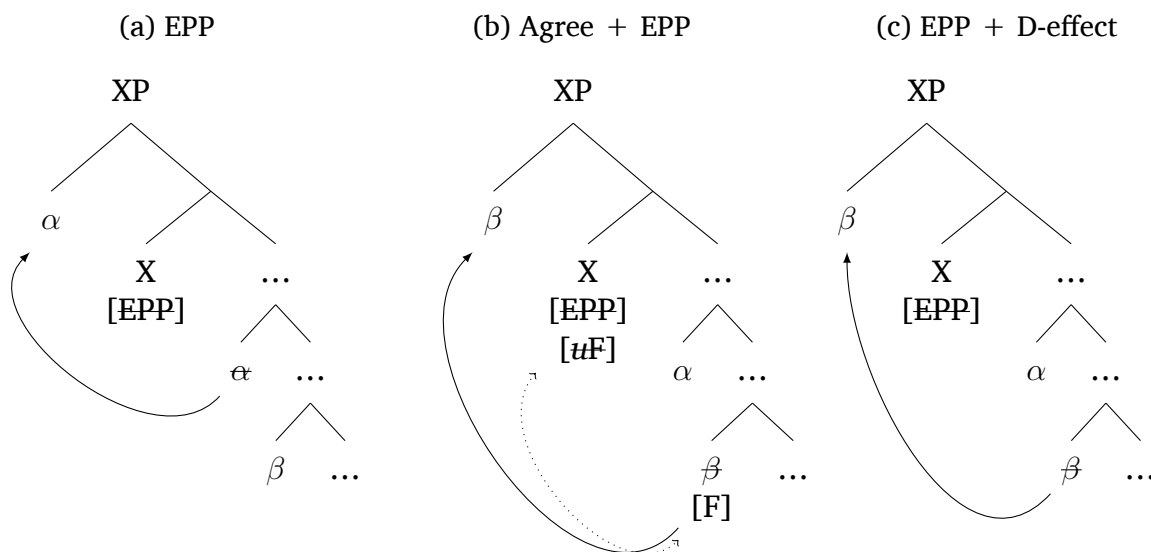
(a) EPP

XP

$\alpha$

X
[~~EPP~~]

…

~~$\alpha$~~

…

$\beta$

…

(b) Agree + EPP

XP

$\beta$

X
[~~EPP~~]
[~~$u$~~F]

…

$\alpha$

…

~~$\beta$~~
[F]

…

(c) EPP + D-effect

XP

$\beta$

X
[~~EPP~~]

…

$\alpha$

…

~~$\beta$~~

…